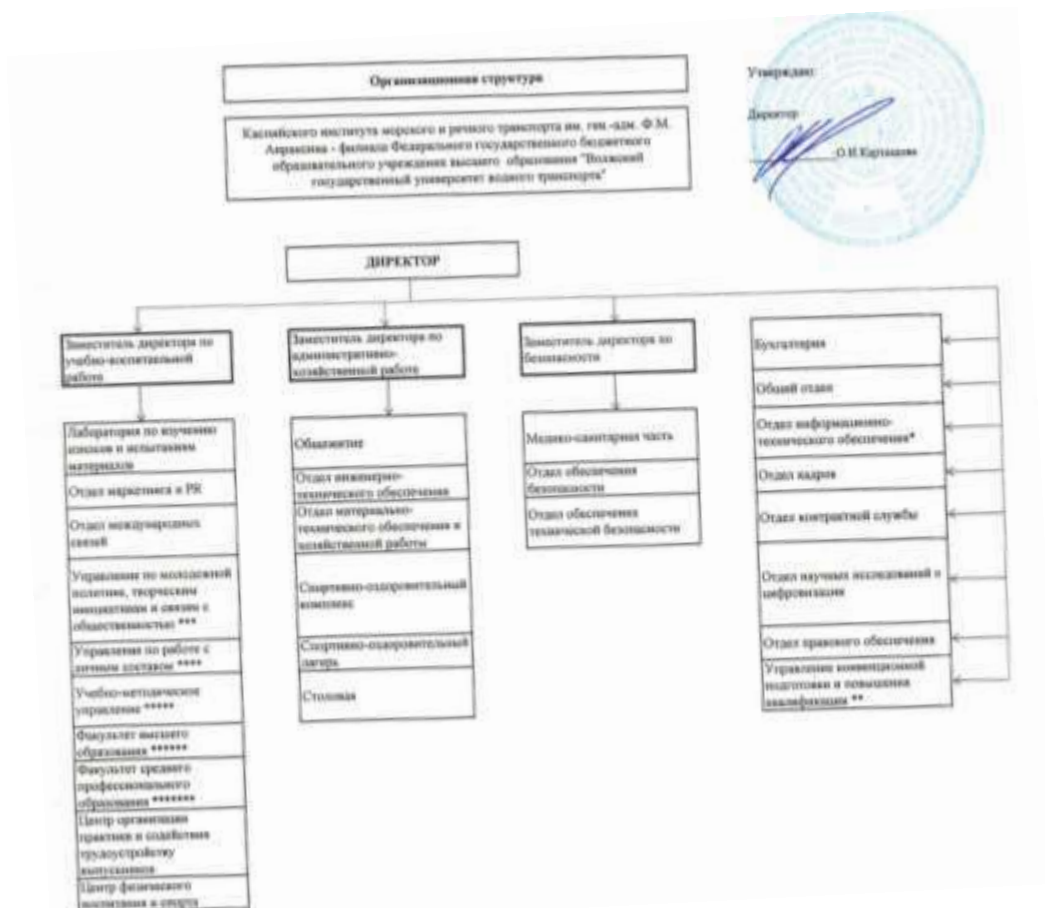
Организационная структура

Каспийского института морского и речного транспорта им. ген.-адм. Ф.М. Апраксина - филиала Федерального государственного бюджетного образовательного учреждения высшего образования "Волжский государственный университет водного транспорта"

Утверждаю:

Директор

О.Н.Картașова

ДИРЕКТОР

Заместитель директора по учебно-воспитательной работе

Лаборатория по изучению износов и испытанию материалов

Отдел маркетинга и PR

Отдел международных связей

Управление по молодежной политике, творческим инициативам и связям с общественностью ***

Управление по работе с личным составом ****

Учебно-методическое управление *****

Факультет высшего образования ******

Факультет среднего профессионального образования *******

Центр организации практики и содействия трудоустройству выпускников

Центр физического воспитания и спорта

Заместитель директора по административно-хозяйственной работе

Общежитие

Отдел инженерно-технического обеспечения

Отдел материально-технического обеспечения и хозяйственной работы

Спортивно-оздоровительный комплекс

Спортивно-оздоровительный лагерь

Столовая

Заместитель директора по безопасности

Медико-санитарная часть

Отдел обеспечения безопасности

Отдел обеспечения технической безопасности

Бухгалтерия

Общий отдел

Отдел информационно-технического обеспечения*

Отдел кадров

Отдел контрактной службы

Отдел научных исследований и цифровизации

Отдел правового обеспечения

Управление конвенционной подготовки и повышения квалификации **